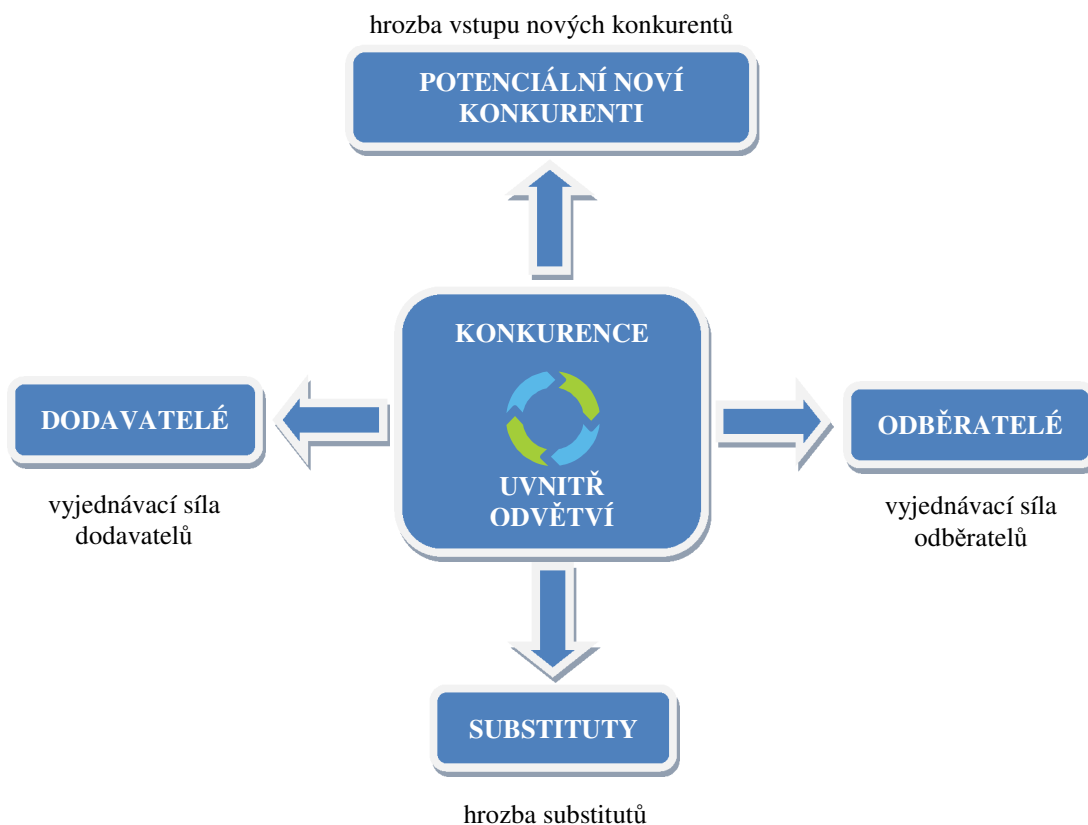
hrozba vstupu nových konkurentů

POTENCIÁLNÍ NOVÍ KONKURENTI

KONKURENCE

UVNITŘ ODVĚTVÍ

DODAVATELÉ

vyjednávací síla dodavatelů

ODBĚRATELÉ

vyjednávací síla odběratelů

SUBSTITUTY

hrozba substitutů